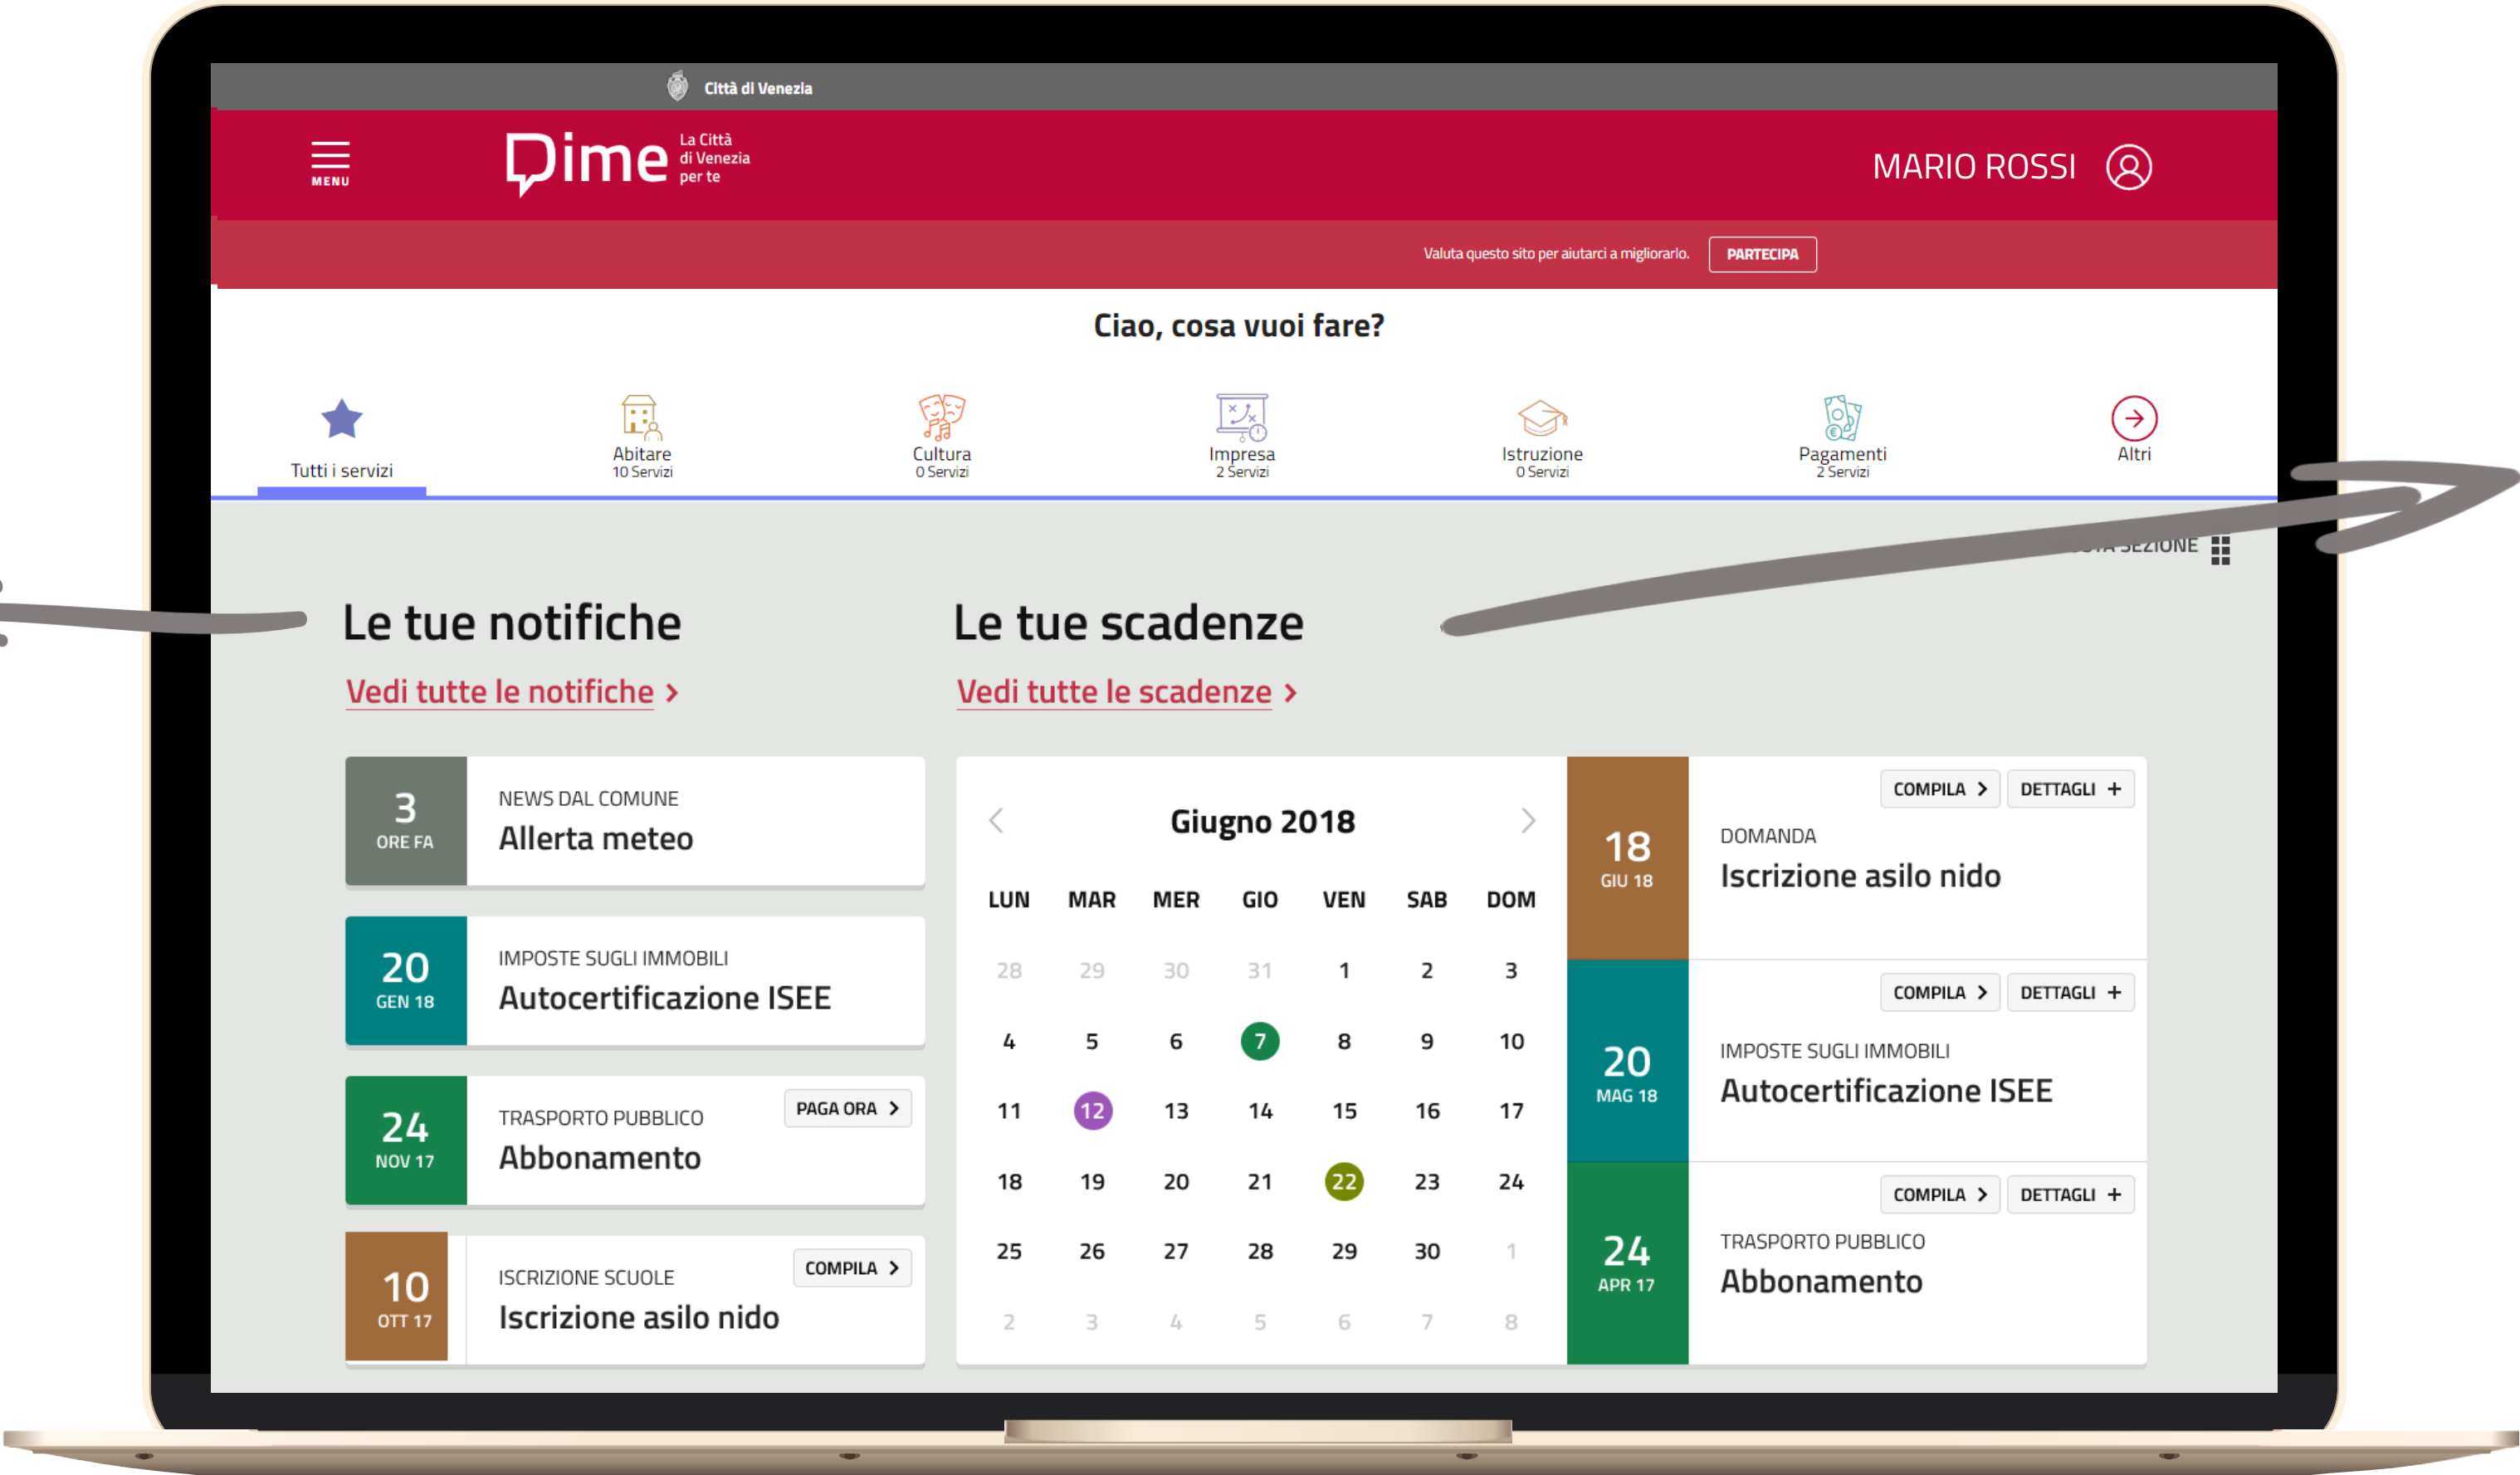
Città di Venezia

MENU

Dime La Città di Venezia per te

MARIO ROSSI

Valuta questo sito per aiutarci a migliorarlo. PARTECIPA

Ciao, cosa vuoi fare?

Tutti i servizi

Abitare
10 Servizi

Cultura
0 Servizi

Impresa
2 Servizi

Istruzione
0 Servizi

Pagamenti
2 Servizi

Altri

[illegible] SEZIONE

Le tue notifiche

Vedi tutte le notifiche ›

Le tue scadenze

Vedi tutte le scadenze ›

3
ORE FA
NEWS DAL COMUNE
Allerta meteo

20
GEN 18
IMPOSTE SUGLI IMMOBILI
Autocertificazione ISEE

24
NOV 17
TRASPORTO PUBBLICO
Abbonamento
PAGA ORA ›

10
OTT 17
ISCRIZIONE SCUOLE
Iscrizione asilo nido
COMPILA ›

Giugno 2018

| LUN | MAR | MER | GIO | VEN | SAB | DOM |
|---|---|---|---|---|---|---|
| 28 | 29 | 30 | 31 | 1 | 2 | 3 |
| 4 | 5 | 6 | 7 | 8 | 9 | 10 |
| 11 | 12 | 13 | 14 | 15 | 16 | 17 |
| 18 | 19 | 20 | 21 | 22 | 23 | 24 |
| 25 | 26 | 27 | 28 | 29 | 30 | 1 |
| 2 | 3 | 4 | 5 | 6 | 7 | 8 |

18
GIU 18
COMPILA › DETTAGLI +
DOMANDA
Iscrizione asilo nido

20
MAG 18
COMPILA › DETTAGLI +
IMPOSTE SUGLI IMMOBILI
Autocertificazione ISEE

24
APR 17
COMPILA › DETTAGLI +
TRASPORTO PUBBLICO
Abbonamento